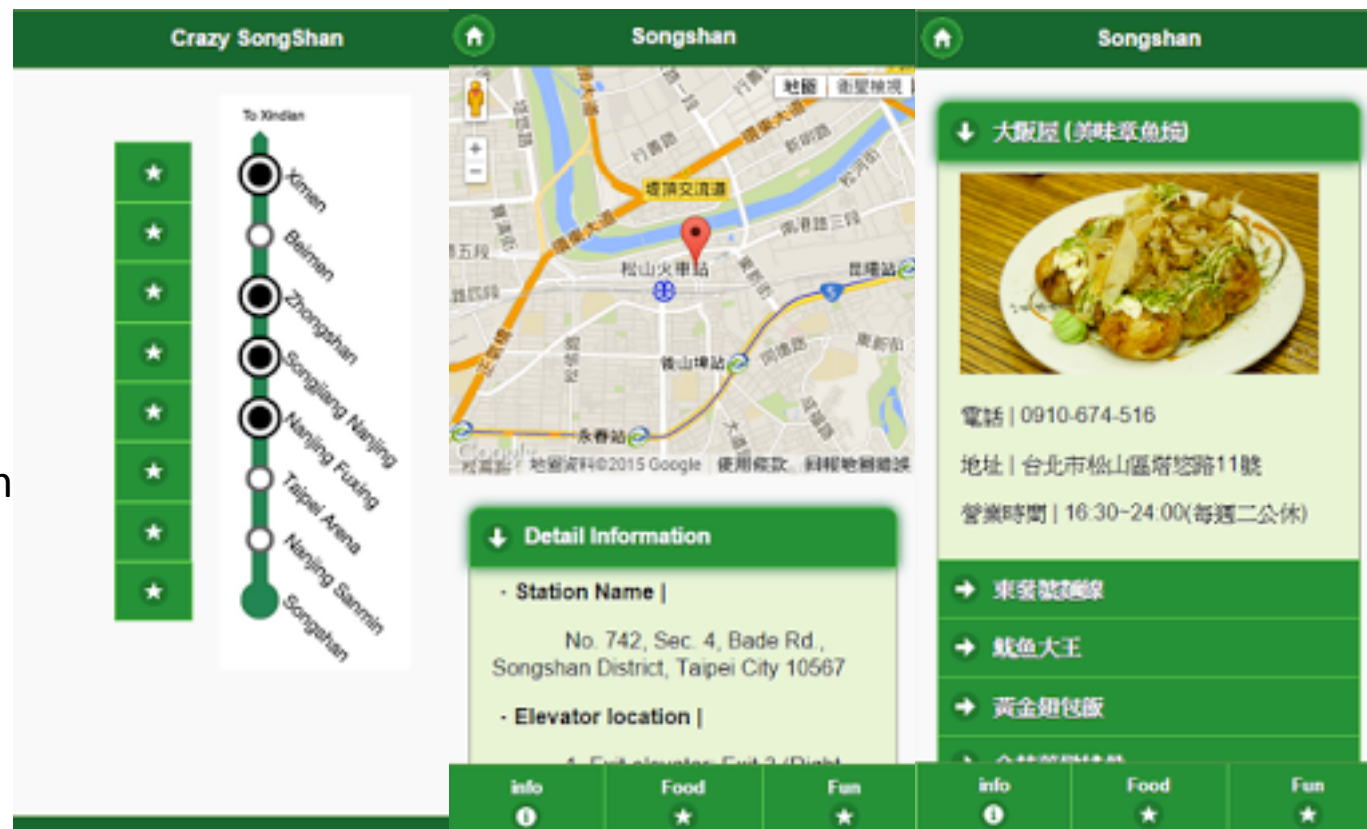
Crazy SongShan

To Xindian

Ximen

Beimen

Zhongshan

Songjiang Nanjing

Nanjing Fuxing

Taipei Arena

Nanjing Sanmin

Songshan

n

Songshan

地圖 衛星檢視

松山火車站

後山埤站

永春站

昆陽站

地圖資料©2015 Google 使用條款 回報地圖錯誤

Detail Information

· Station Name |

No. 742, Sec. 4, Bade Rd., Songshan District, Taipei City 10567

· Elevator location |

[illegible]

info

Food

Fun

Songshan

大阪屋 (美味章魚燒)

電話 | 0910-674-516

地址 | 台北市松山區富悠路11號

營業時間 | 16:30~24:00(每週二公休)

東發號麵線

魷魚大王

黃金翅包飯

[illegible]

info

Food

Fun